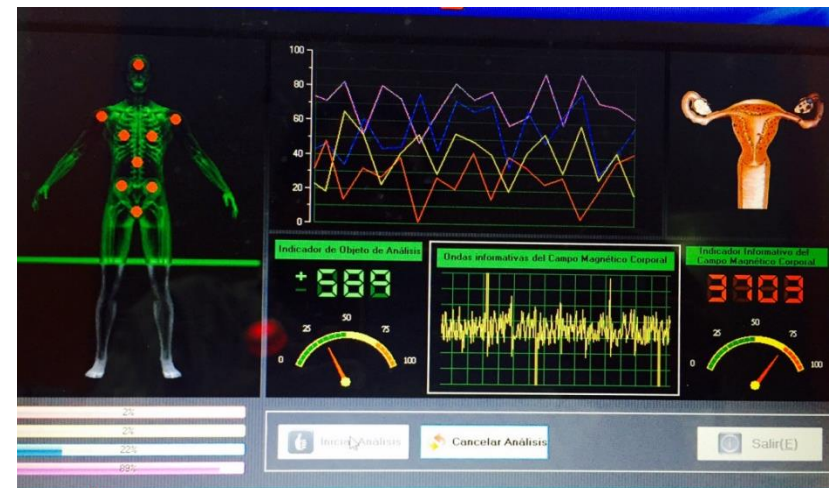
100
80
60
40
20
0

Indicador de Objeto de Análisis
+
-
689
0
25
50
75
100

Ondas informativas del Campo Magnético Corporal

Indicador Informativo del Campo Magnético Corporal
3703
0
25
50
75
100

2%
2%
22%
88%

Iniciar Análisis
Cancelar Análisis
Salir(E)